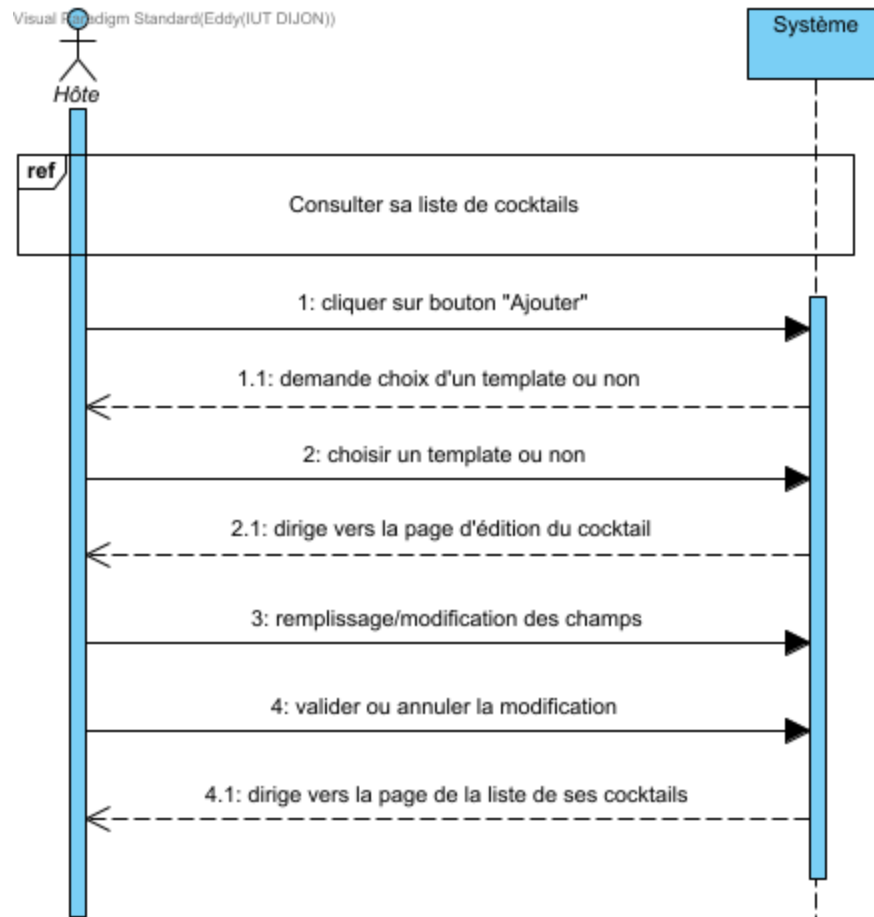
Visual Paradigm Standard(Eddy(IUT DIJON))

Hôte

Système

ref

Consulter sa liste de cocktails

1: cliquer sur bouton "Ajouter"

1.1: demande choix d'un template ou non

2: choisir un template ou non

2.1: dirige vers la page d'édition du cocktail

3: remplissage/modification des champs

4: valider ou annuler la modification

4.1: dirige vers la page de la liste de ses cocktails